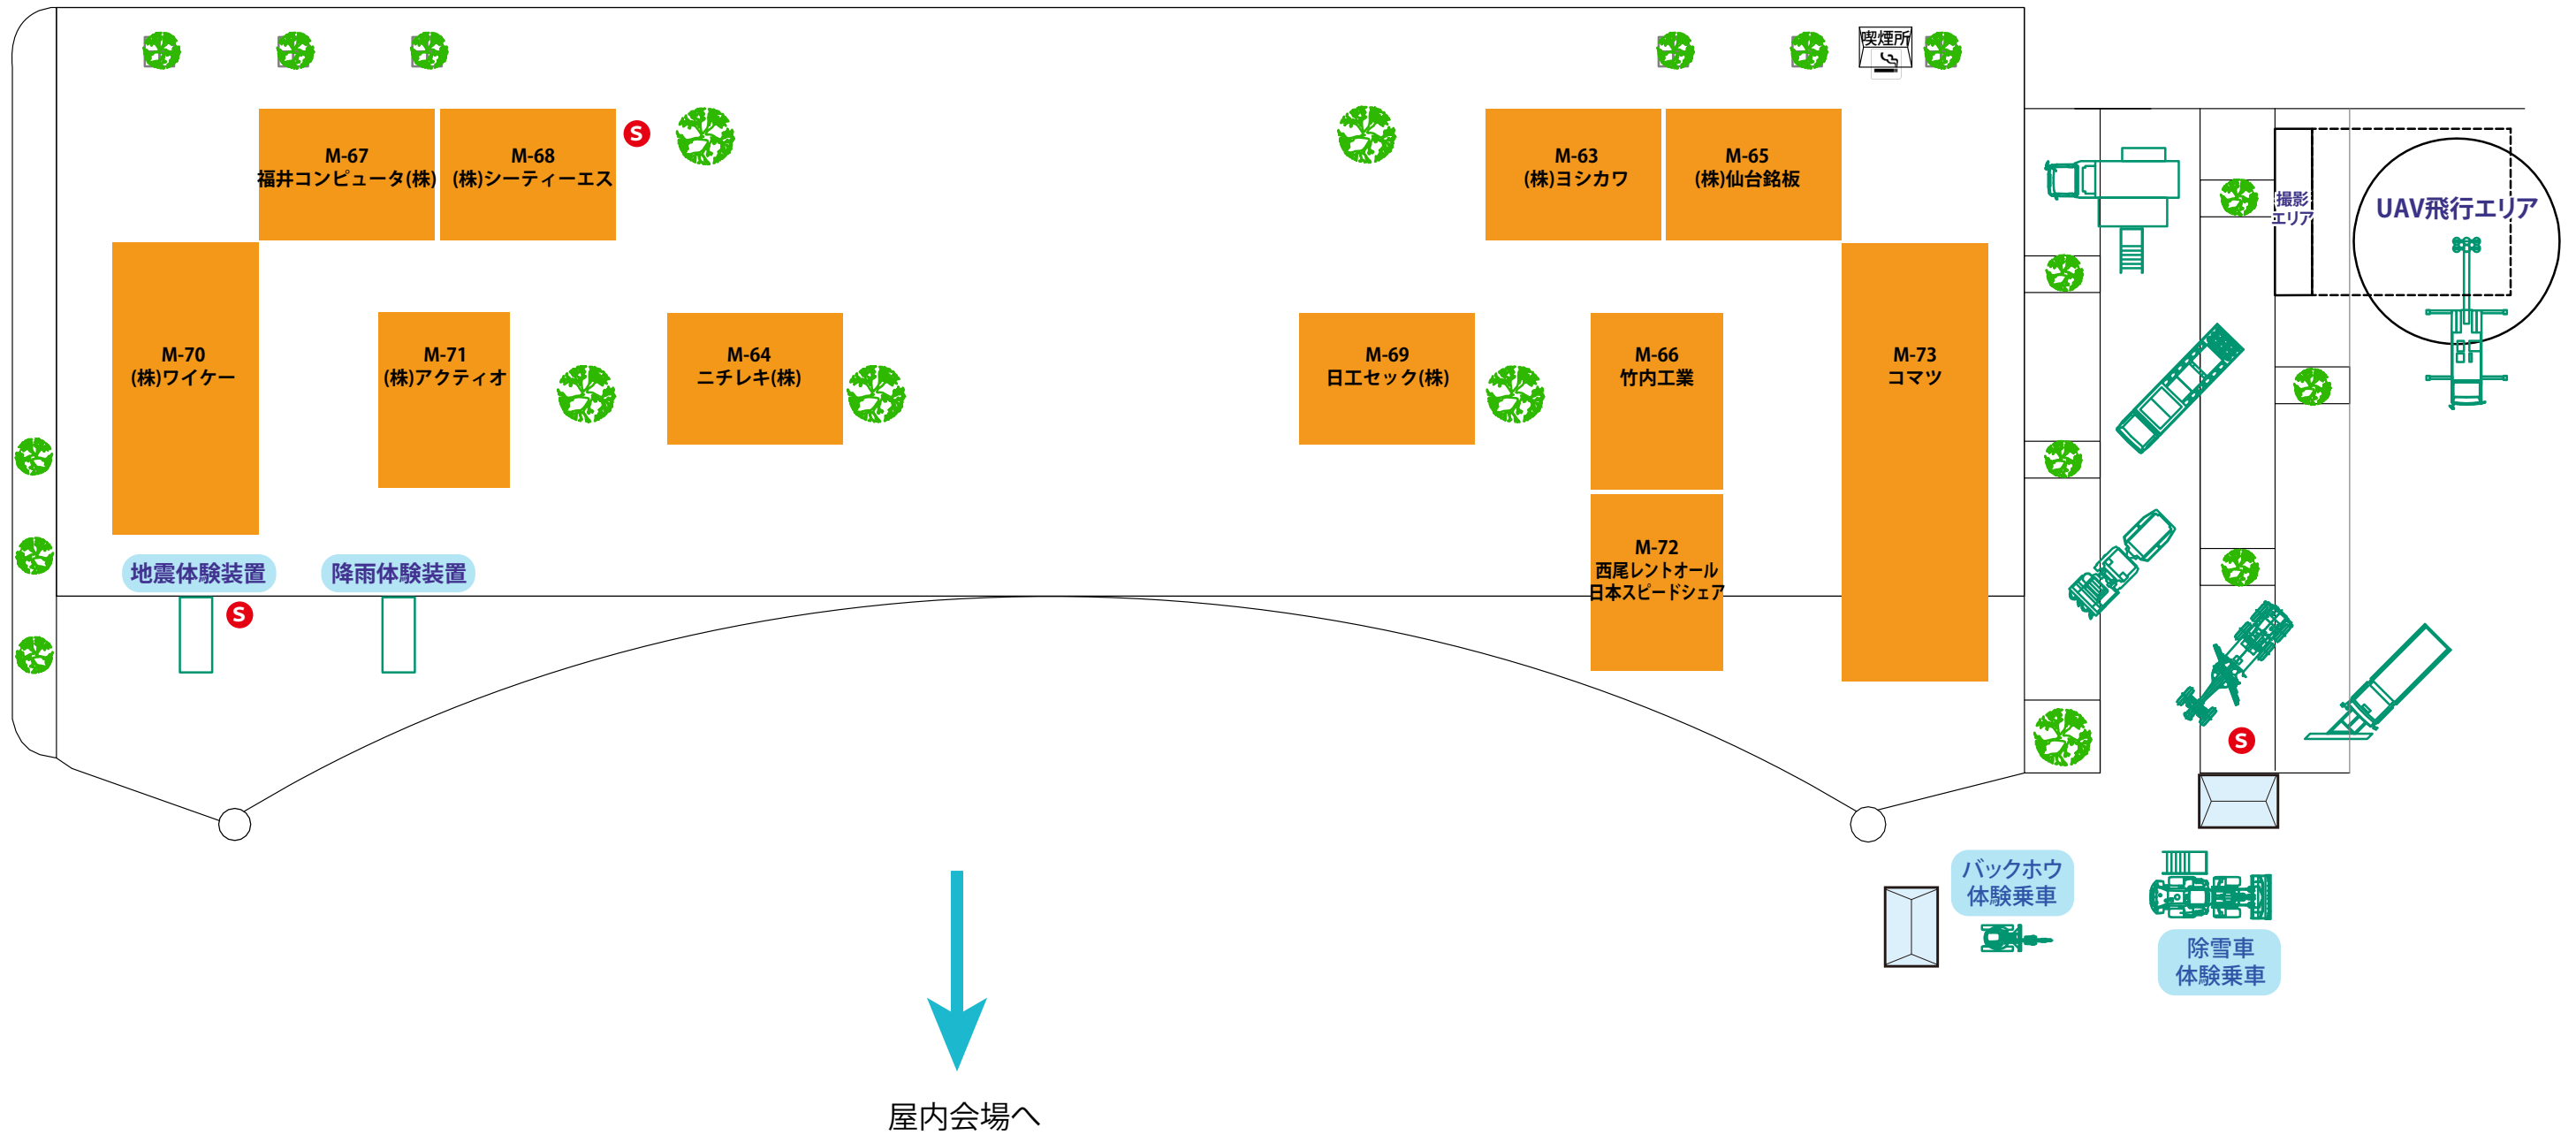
喫煙所

M-67
福井コンピュータ(株)

M-68
(株)シーティーエス

S

M-63
(株)ヨシカワ

M-65
(株)仙台銘板

撮影エリア

UAV飛行エリア

M-70
(株)ワイケー

M-71
(株)アクティオ

M-64
ニチレキ(株)

M-69
日エセック(株)

M-66
竹内工業

M-73
コマツ

M-72
西尾レントオール
日本スピードシェア

地震体験装置

降雨体験装置

S

S

バックホウ
体験乗車

除雪車
体験乗車

屋内会場へ